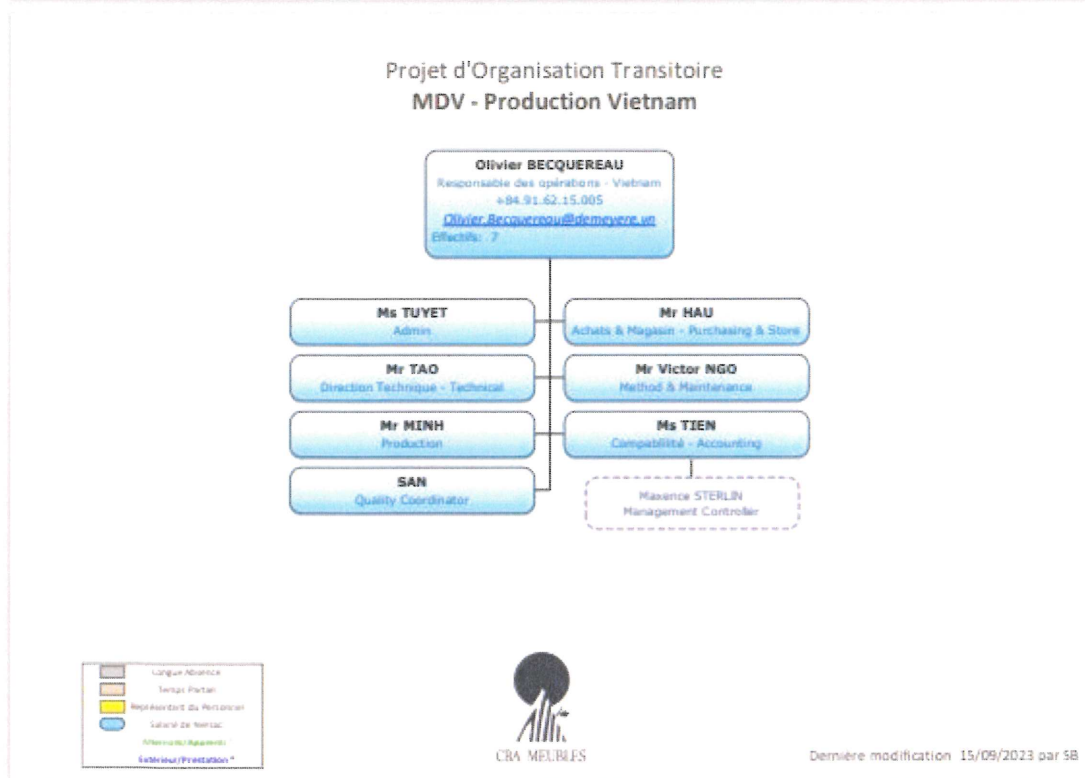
Projet d'Organisation Transitoire
MDV - Production Vietnam

Olivier BECQUEREAU
Responsable des opérations - Vietnam
+84.91.62.15.005
Olivier.Becquereau@demeyere.vn
Effectifs : 7

Ms TUYET
Admin

Mr HAU
Achats & Magasin - Purchasing & Store

Mr TAO
Direction Technique - Technical

Mr Victor NGO
Method & Maintenance

Mr MINH
Production

Ms TIEN
Comptabilité - Accounting

SAN
Quality Coordinator

Maxence STERLIN
Management Controller

Longue Absence
Temps Partiel
Représentant du Personnel
Salarié de Mersac
Alternant/Apprenti
Extérieur/Prestation *

CBA MEUBLES

Dernière modification 15/09/2023 par SB